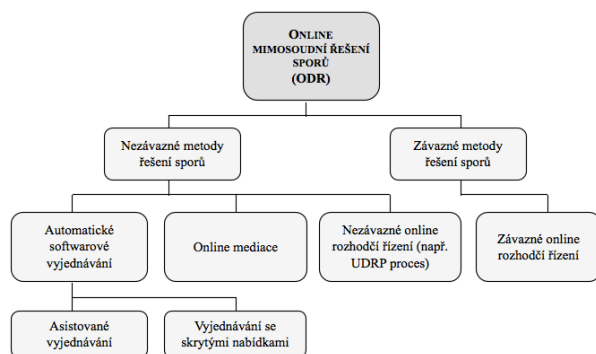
ONLINE MIMOSOUDNÍ ŘEŠENÍ SPORŮ (ODR)

Nezávazné metody řešení sporů

Závazné metody řešení sporů

Automatické softwarové vyjednávání

Online mediace

Nezávazné online rozhodčí řízení (např. UDRP proces)

Závazné online rozhodčí řízení

Asistované vyjednávání

Vyjednávání se skrytými nabídkami